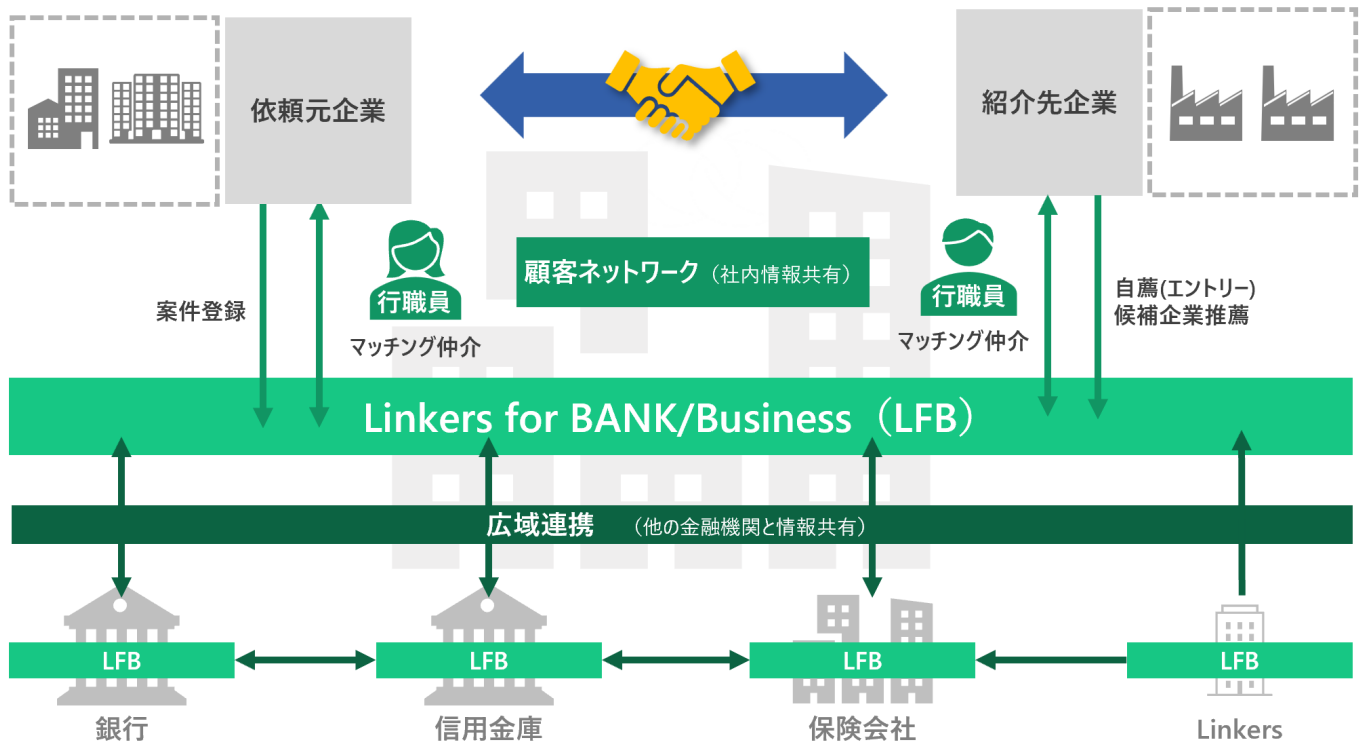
依頼元企業

紹介先企業

顧客ネットワーク（社内情報共有）

行職員
マッチング仲介

行職員
マッチング仲介

案件登録

自薦(エントリー)
候補企業推薦

Linkers for BANK/Business（LFB）

広域連携（他の金融機関と情報共有）

LFB
銀行

LFB
信用金庫

LFB
保険会社

LFB
Linkers